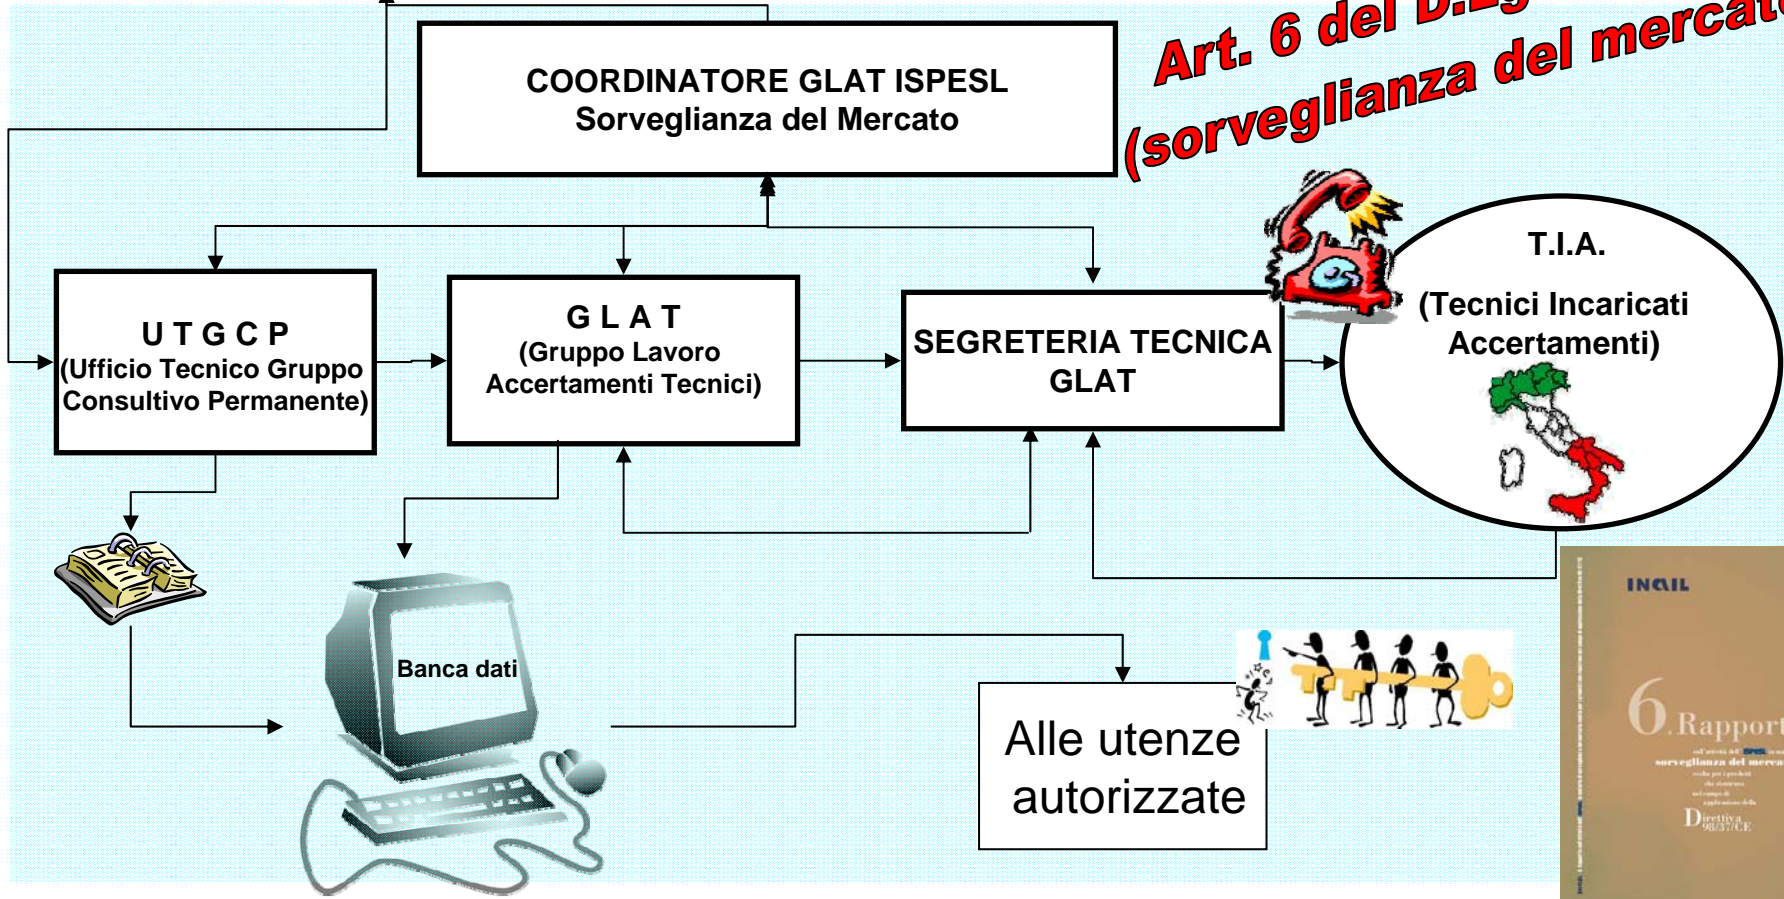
Art. 6 del D.Lg
(sorveglianza del mercat

COORDINATORE GLAT ISPESL
Sorveglianza del Mercato

U T G C P
(Ufficio Tecnico Gruppo Consultivo Permanente)

G L A T
(Gruppo Lavoro Accertamenti Tecnici)

SEGRETERIA TECNICA GLAT

T.I.A.
(Tecnici Incaricati Accertamenti)

Banca dati

Alle utenze autorizzate

INAIL
6. Rapport
sorveglianza del merca
Direttiva 98/37/CE